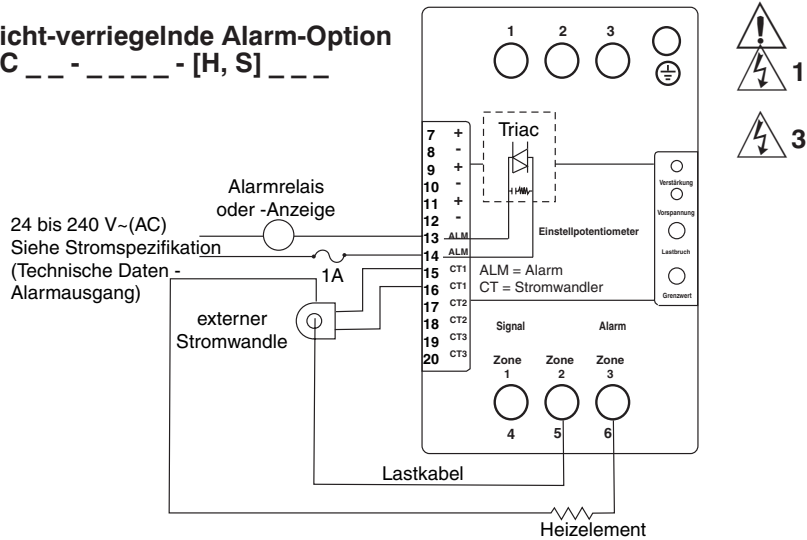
icht-verriegelnde Alarm-Option
C _ _ - _ _ _ _ - [H, S] _ _ _

1 2 3

1

3

7 +
8 -
9 +
10 -
11 +
12 -
13 ALM
14 ALM
15 CT1
16 CT1
17 CT2
18 CT2
19 CT3
20 CT3

Triac

Alarmrelais oder -Anzeige

24 bis 240 V~(AC)
Siehe Stromspezifikation
(Technische Daten - Alarmausgang)

1A

Einstellpotentiometer

Verstärkung
Vorspannung
Lastbruch
Grenzwert

ALM = Alarm
CT = Stromwandler

externer Stromwandle

Signal

Alarm

Zone 1
Zone 2
Zone 3

4 5 6

Lastkabel

Heizelement